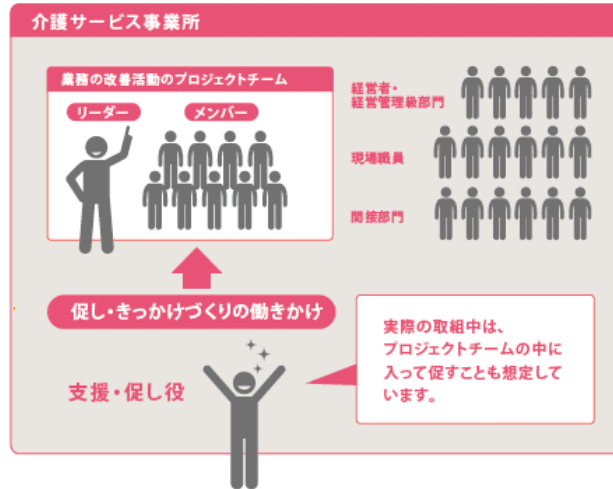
介護サービス事業所

業務の改善活動のプロジェクトチーム

リーダー

メンバー

経営者・
経営管理級部門

現場職員

間接部門

促し・きっかけづくりの働きかけ

支援・促し役

実際の取組中は、
プロジェクトチームの中に
入って促すことも想定しています。